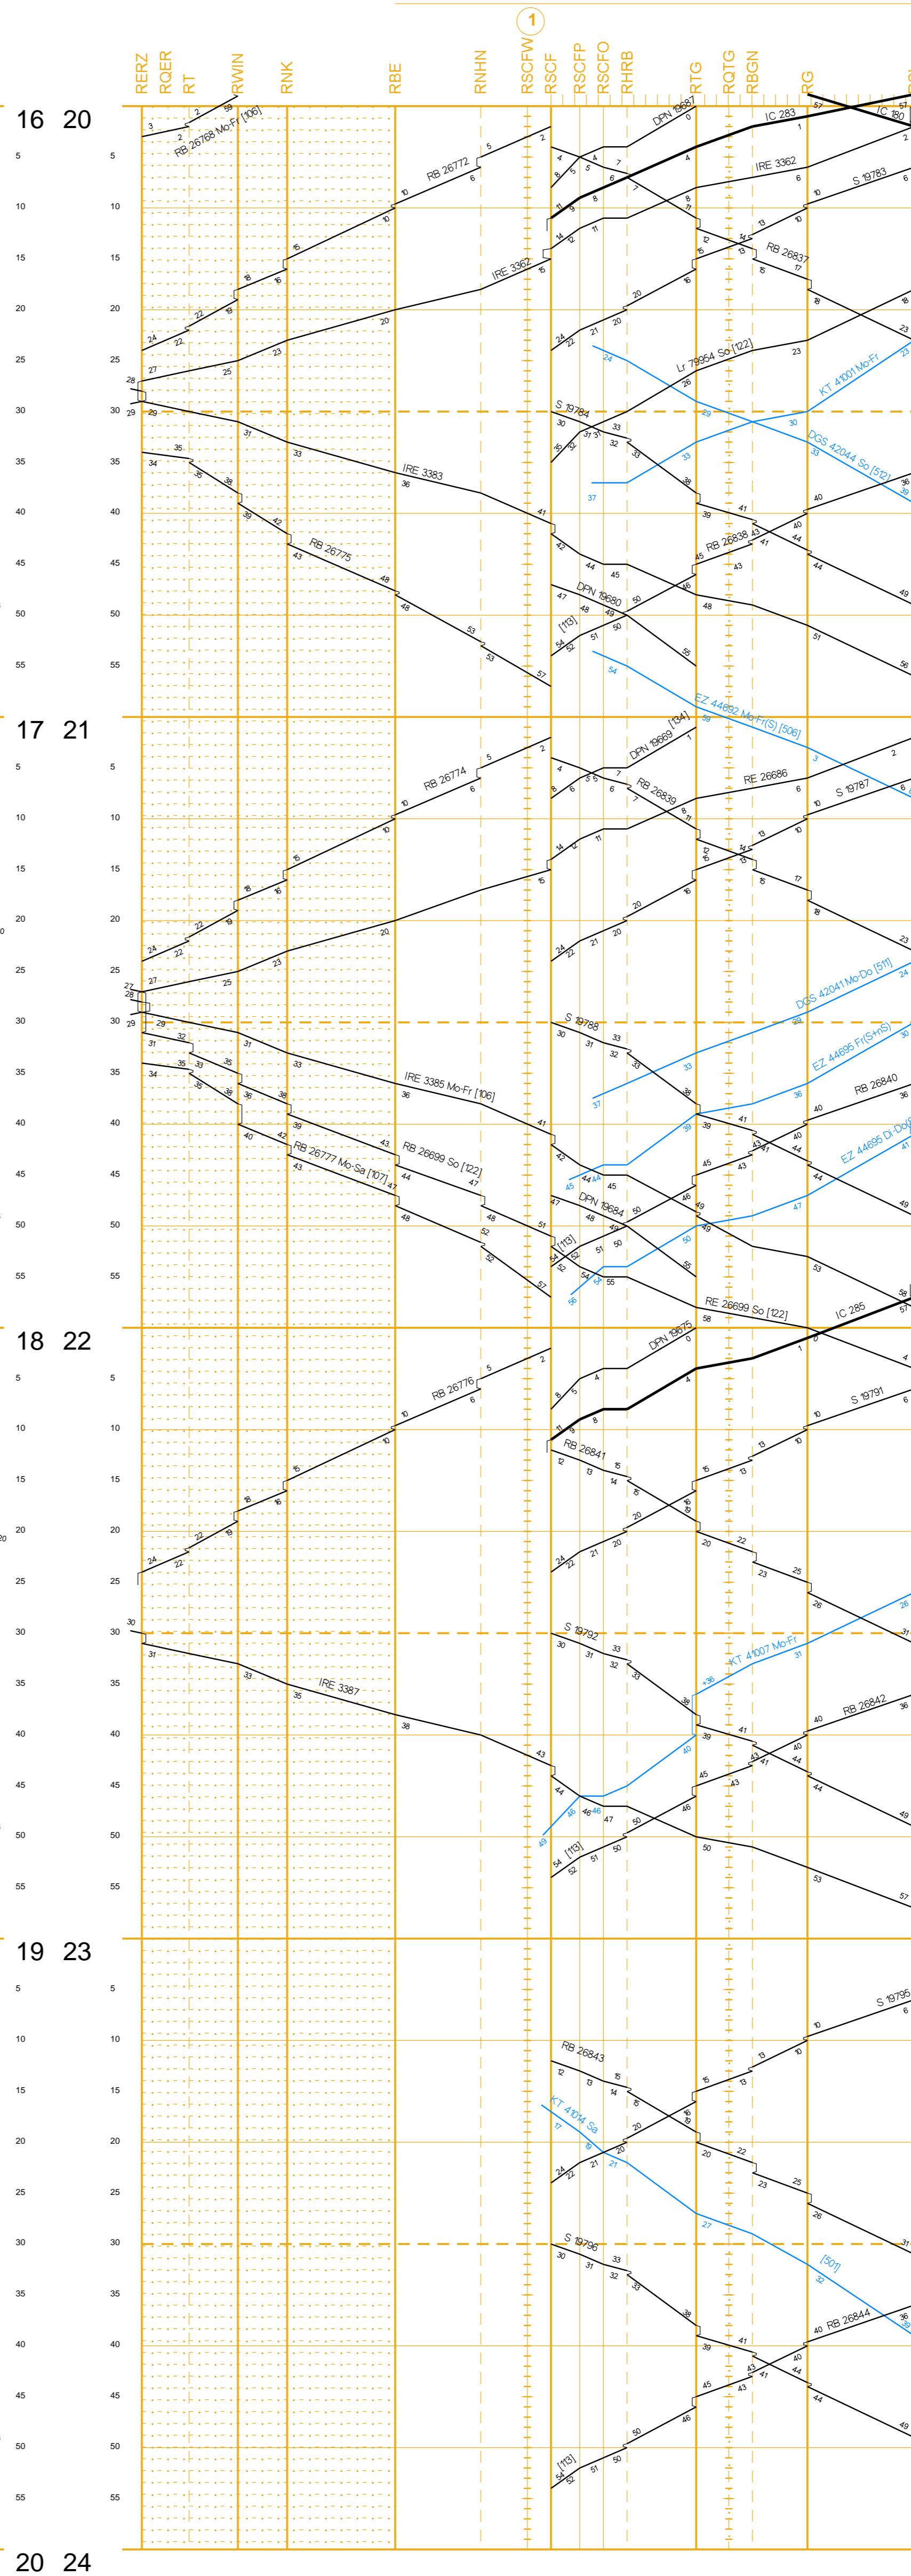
1

RERZ RQER RT RWIN RNK RBE RNHN RSCFW RSCF RSCFP RSCFO RHRB RTG RQTG RBGN RG

16 20

5 5
10 10
15 15
20 20
25 25
30 30
35 35
40 40
45 45
50 50
55 55

RB 26768 Mo-Fr [106]
RB 26772
IRE 3362
DPN 19687
IC 283
IC 180
IRE 3362
S 19783
RB 26837
Lr 79954 So [122]
KT 41001 Mo-Fr
S 19784
DGS 42044 So [512]
IRE 3383
RB 26838
RB 26775
DPN 19680
[113]
EZ 44692 Mo-Fr(S) [506]

17 21

5 5
10 10
15 15
20 20
25 25
30 30
35 35
40 40
45 45
50 50
55 55

DPN 19669 [134]
RB 26774
RB 26839
RE 26686
S 19787
DGS 42041 Mo-Do [511]
S 19788
EZ 44695 Fr(G+nS)
IRE 3385 Mo-Fr [106]
RB 26840
EZ 44695 Di-Do
RB 26699 So [122]
RB 26777 Mo-Sa [107]
DPN 19684
[113]
RE 26699 So [122]
IC 285

18 22

5 5
10 10
15 15
20 20
25 25
30 30
35 35
40 40
45 45
50 50
55 55

DPN 19675
RB 26776
S 19791
RB 26841
S 19792
KT 41007 Mo-Fr
IRE 3387
RB 26842
[113]

19 23

5 5
10 10
15 15
20 20
25 25
30 30
35 35
40 40
45 45
50 50
55 55

S 19795
RB 26843
KT 41014 Sa
S 19796
[501]
RB 26844
[113]

20 24